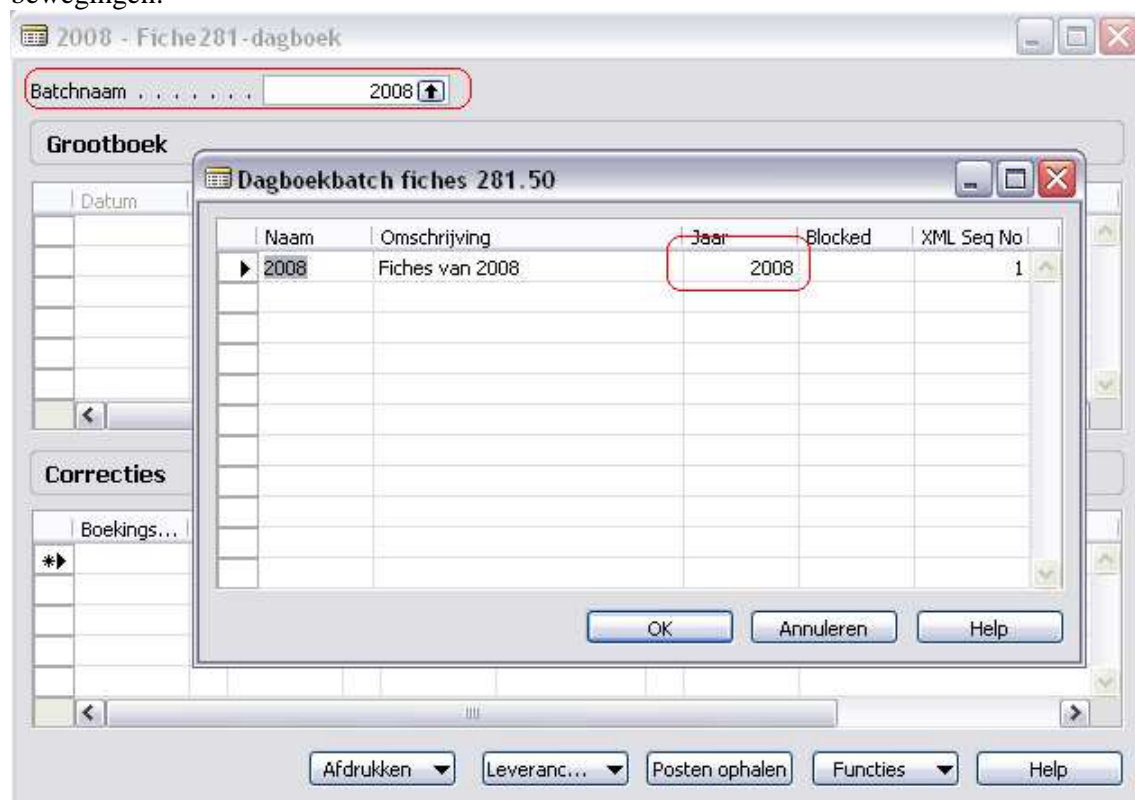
bewegingen.

2008 - Fiche281-dagboek

Batchnaam . . . . . . . 2008

Grootboek

Datum

Dagboekbatch fiches 281.50

| Naam | Omschrijving | Jaar | Blocked | XML Seq No |
|---|---|---|---|---|
| 2008 | Fiches van 2008 | 2008 | | 1 |

OK Annuleren Help

Correcties

Boekings...

Afdrukken Leveranc... Posten ophalen Functies Help